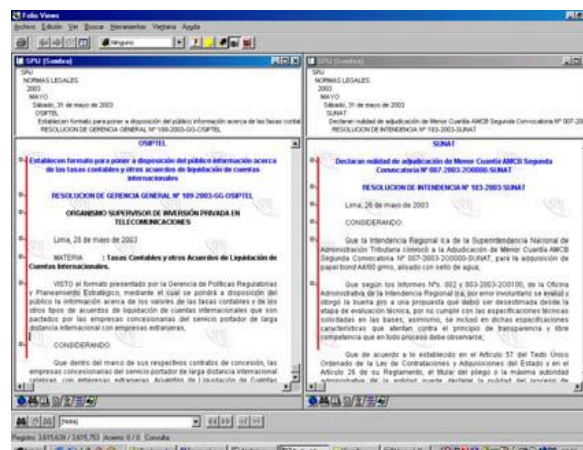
Folio Views
Archivo Edición Ver Buscar Herramientas Ventana Ayuda
Ninguno

SPU (Sombra)
SPU
NORMAS LEGALES
2003
MAYO
Sábado, 31 de mayo de 2003
OSIPTEL
Establecen formato para poner a disposición del público información acerca de las tasas conta
RESOLUCION DE GERENCIA GENERAL Nº 109-2003-GG-OSIPTEL

OSIPTEL
Establecen formato para poner a disposición del público información acerca de las tasas contables y otros acuerdos de liquidación de cuentas internacionales

RESOLUCION DE GERENCIA GENERAL Nº 109-2003-GG-OSIPTEL

ORGANISMO SUPERVISOR DE INVERSIÓN PRIVADA EN TELECOMUNICACIONES

Lima, 28 de mayo de 2003

MATERIA : Tasas Contables y otros Acuerdos de Liquidación de Cuentas Internacionales.

VISTO el formato presentado por la Gerencia de Políticas Regulatorias y Planeamiento Estratégico, mediante el cual se pondrá a disposición del público la información acerca de los valores de las tasas contables y de los otros tipos de acuerdos de liquidación de cuentas internacionales que son pactados por las empresas concesionarias del servicio portador de larga distancia internacional con empresas extranjeras;

CONSIDERANDO:

Que dentro del marco de sus respectivos contratos de concesión, las empresas concesionarias del servicio portador de larga distancia internacional celebran con empresas extranjeras Acuerdos de Liquidación de Cuentas

SPU (Sombra)
SPU
NORMAS LEGALES
2003
MAYO
Sábado, 31 de mayo de 2003
SUNAT
Declaran nulidad de adjudicación de Menor Cuantía AMCB Segunda Convocatoria Nº 007-20
RESOLUCION DE INTENDENCIA Nº 183-2003-SUNAT

SUNAT
Declaran nulidad de adjudicación de Menor Cuantía AMCB Segunda Convocatoria Nº 007-2003-200000-SUNAT

RESOLUCION DE INTENDENCIA Nº 183-2003-SUNAT

Lima, 26 de mayo de 2003

CONSIDERANDO:

Que la Intendencia Regional Ica de la Superintendencia Nacional de Administración Tributaria convocó a la Adjudicación de Menor Cuantía AMCB Segunda Convocatoria Nº 007-2003-200000-SUNAT, para la adquisición de papel bond A4/80 grms, alisado con sello de agua;

Que según los Informes Nºs. 002 y 003-2003-200100, de la Oficina Administrativa de la Intendencia Regional Ica, por error involuntario se evaluó y otorgó la buena pro a una propuesta que debió ser desestimada desde la etapa de evaluación técnica, por no cumplir con las especificaciones técnicas solicitadas en las bases, asimismo, se incluyó en dichas especificaciones características que afectan contra el principio de transparencia y libre competencia que en todo proceso debe observarse;

Que de acuerdo a lo establecido en el Artículo 57 del Texto Único Ordenado de la Ley de Contrataciones y Adquisiciones del Estado y en el Artículo 26 de su Reglamento, el titular del pliego o la máxima autoridad administrativa de la entidad puede declarar la nulidad del proceso de

[texto]
Registro 1615638 / 1615753 Acerco 0 / 0 Consulta